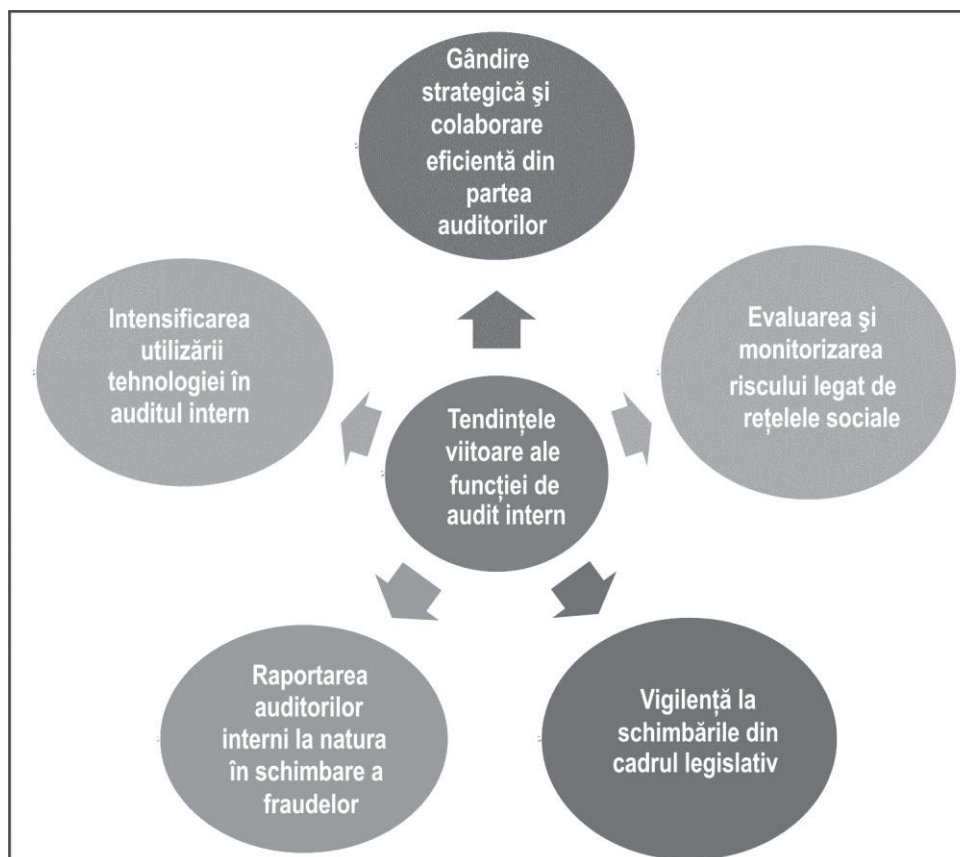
Gândire strategică şi colaborare eficientă din partea auditorilor

Intensificarea utilizării tehnologiei în auditul intern

Evaluarea şi monitorizarea riscului legat de rețelele sociale

Tendințele viitoare ale funcției de audit intern

Raportarea auditorilor interni la natura în schimbare a fraudelor

Vigilență la schimbările din cadrul legislativ